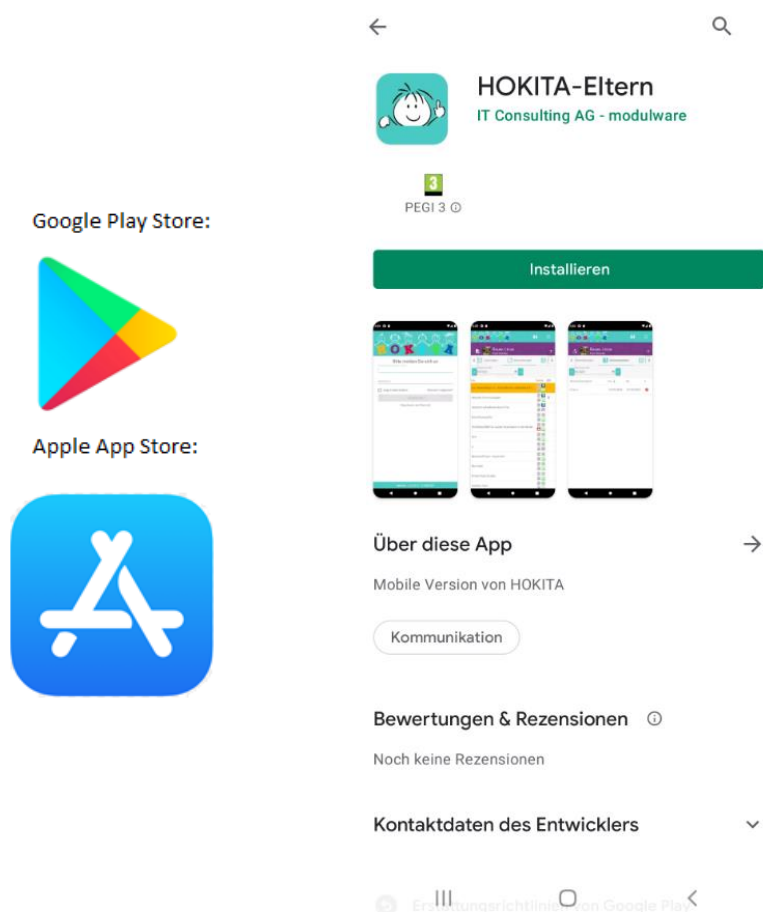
Google Play Store:

Apple App Store:

HOKITA-Eltern
IT Consulting AG - modulware

3
PEGI 3 ⓘ

Installieren

Über diese App

Mobile Version von HOKITA

Kommunikation

Bewertungen & Rezensionen ⓘ

Noch keine Rezensionen

Kontaktdaten des Entwicklers

Erstattungsrichtlinien von Google Play